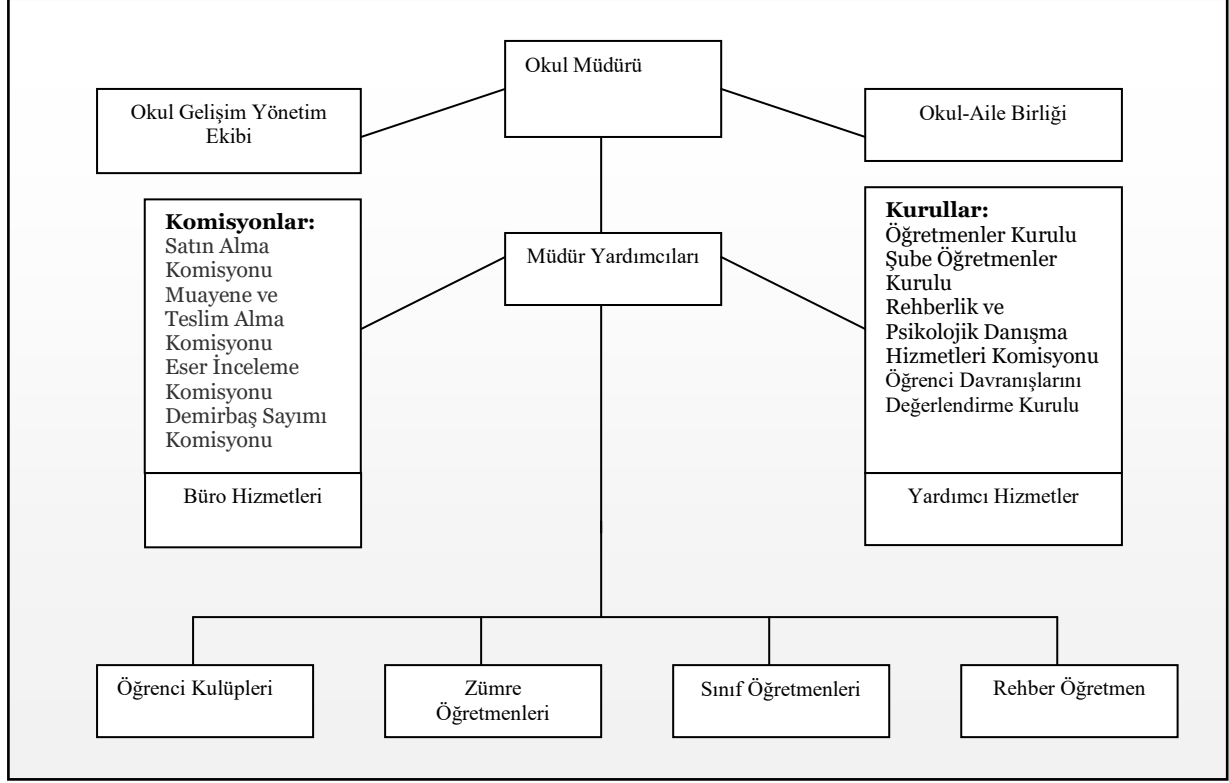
Okul Müdürü

Okul Gelişim Yönetim Ekibi

Okul-Aile Birliği

**Komisyonlar:**
Satın Alma Komisyonu
Muayene ve Teslim Alma Komisyonu
Eser İnceleme Komisyonu
Demirbaş Sayımı Komisyonu

Müdür Yardımcıları

**Kurullar:**
Öğretmenler Kurulu
Şube Öğretmenler Kurulu
Rehberlik ve Psikolojik Danışma Hizmetleri Komisyonu
Öğrenci Davranışlarını Değerlendirme Kurulu

Büro Hizmetleri

Yardımcı Hizmetler

Öğrenci Kulüpleri

Zümre Öğretmenleri

Sınıf Öğretmenleri

Rehber Öğretmen